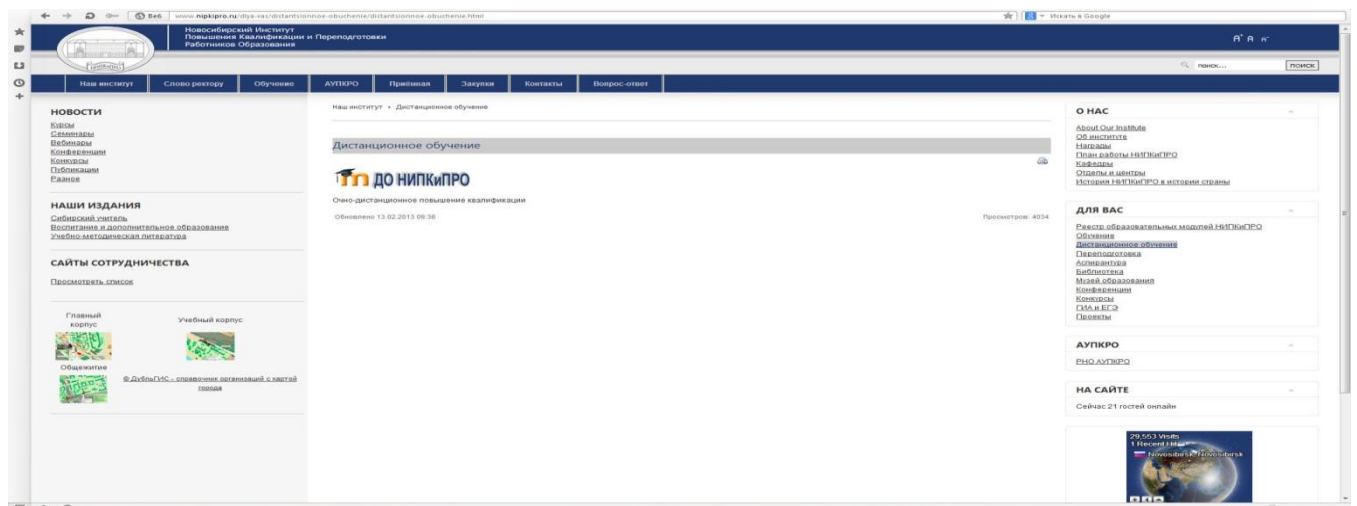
Веб www.nipkipro.ru/dlya-vas/distantsionnoe-obuchenie/distantsionnoe-obuchenie.html

Искать в Google

Новосибирский Институт Повышения Квалификации и Переподготовки Работников Образования

A A A

поиск... ПОИСК

Наш институт | Слово ректору | Обучение | АУПКРО | Приёмная | Закупки | Контакты | Вопрос-ответ

НОВОСТИ
Курсы
Семинары
Вебинары
Конференции
Конкурсы
Публикации
Разное

НАШИ ИЗДАНИЯ
Сибирский учитель
Воспитание и дополнительное образование
Учебно-методическая литература

САЙТЫ СОТРУДНИЧЕСТВА
Просмотреть список

Главный корпус
Учебный корпус
Общежитие
© ДубльГИС - справочник организаций с картой города

Наш институт › Дистанционное обучение

Дистанционное обучение

ДО НИПКиПРО

Очно-дистанционное повышение квалификации

Обновлено 13.02.2013 09:38

Просмотров: 4034

О НАС
About Our Institute
Об институте
Награды
План работы НИПКиПРО
Кафедры
Отделы и центры
История НИПКиПРО в истории страны

ДЛЯ ВАС
Реестр образовательных модулей НИПКиПРО
Обучение
Дистанционное обучение
Переподготовка
Аспирантура
Библиотека
Музей образования
Конференции
Конкурсы
ГИА и ЕГЭ
Проекты

АУПКРО
РНО АУПКРО

НА САЙТЕ
Сейчас 21 гостей онлайн

29,553 Visits
1 Recent Hits
Novosibirsk, Novosibirsk